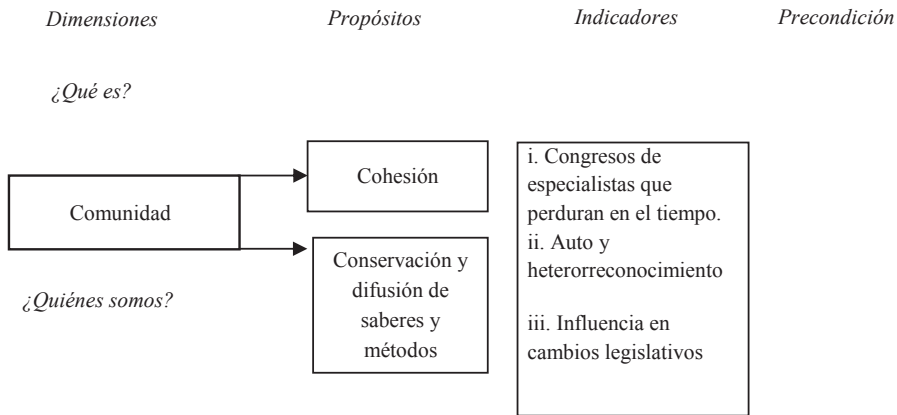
Dimensiones

Propósitos

Indicadores

Precondición

¿Qué es?

Comunidad

¿Quiénes somos?

Cohesión

Conservación y difusión de saberes y métodos

i. Congresos de especialistas que perduran en el tiempo.
ii. Auto y heterorreconocimiento

iii. Influencia en cambios legislativos